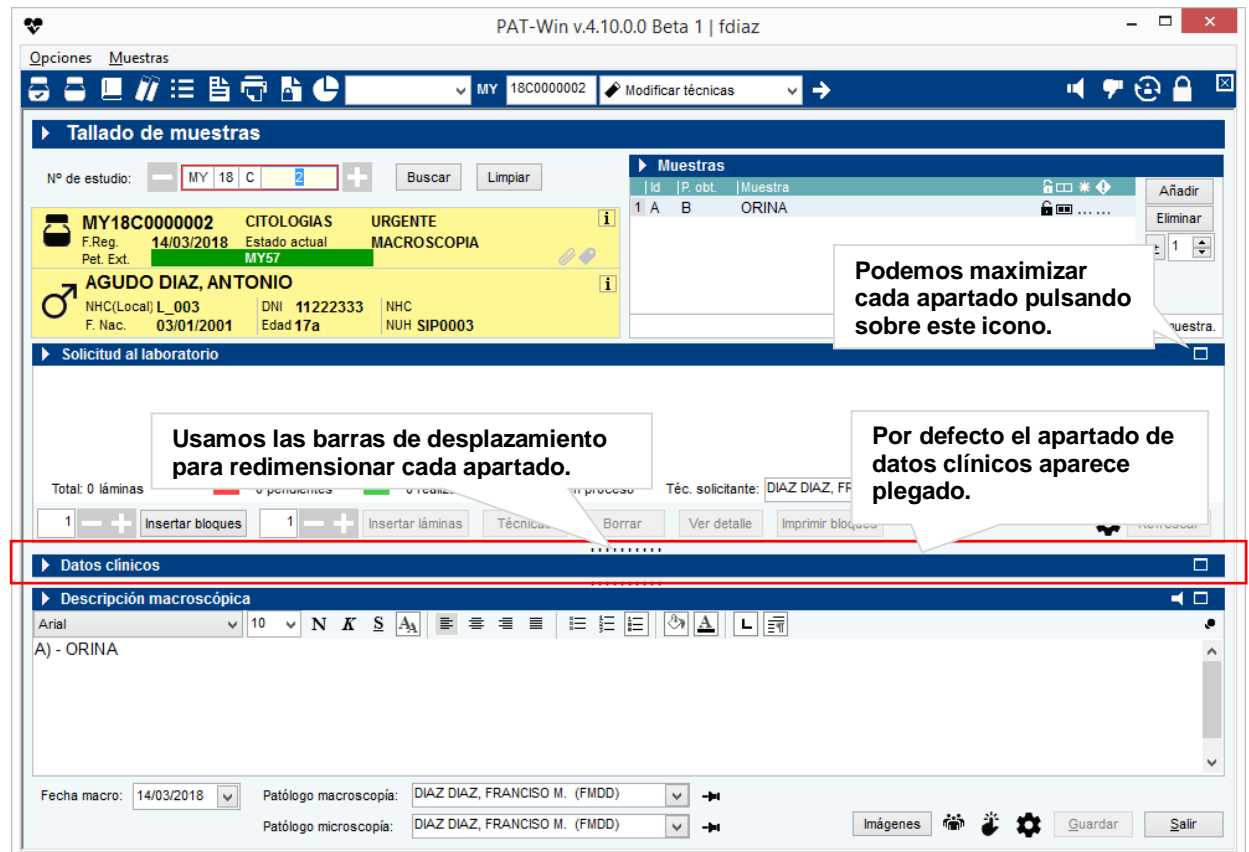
PAT-Win v.4.10.0.0 Beta 1 | fdiaz

Opciones Muestras

MY 18C0000002 Modificar técnicas

Tallado de muestras

Nº de estudio: MY 18 C 2 Buscar Limpiar

MY18C0000002 CITOLOGIAS URGENTE
F.Reg. 14/03/2018 Estado actual MACROSCOPIA
Pet. Ext. MY57

AGUDO DIAZ, ANTONIO
NHC(Local) L_003 DNI 11222333 NHC
F. Nac. 03/01/2001 Edad 17a NUH SIP0003

Muestras

| Id | P. obt. | Muestra |
|---|---|---|
| 1 A | B | ORINA |

Añadir
Eliminar
1

Podemos maximizar cada apartado pulsando sobre este icono.

uestra.

Solicitud al laboratorio

Usamos las barras de desplazamiento para redimensionar cada apartado.

Por defecto el apartado de datos clínicos aparece plegado.

Total: 0 láminas 0 pendientes 0 realiz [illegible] en proceso Téc. solicitante: DIAZ DIAZ, FR

1 Insertar bloques 1 Insertar láminas Técnicas Borrar Ver detalle Imprimir bloques Refrescar

Datos clínicos

Descripción macroscópica

Arial 10 N K S

A) - ORINA

Fecha macro: 14/03/2018 Patólogo macroscopía: DIAZ DIAZ, FRANCISCO M. (FMDD)
Patólogo microscopía: DIAZ DIAZ, FRANCISCO M. (FMDD)

Imágenes Guardar Salir